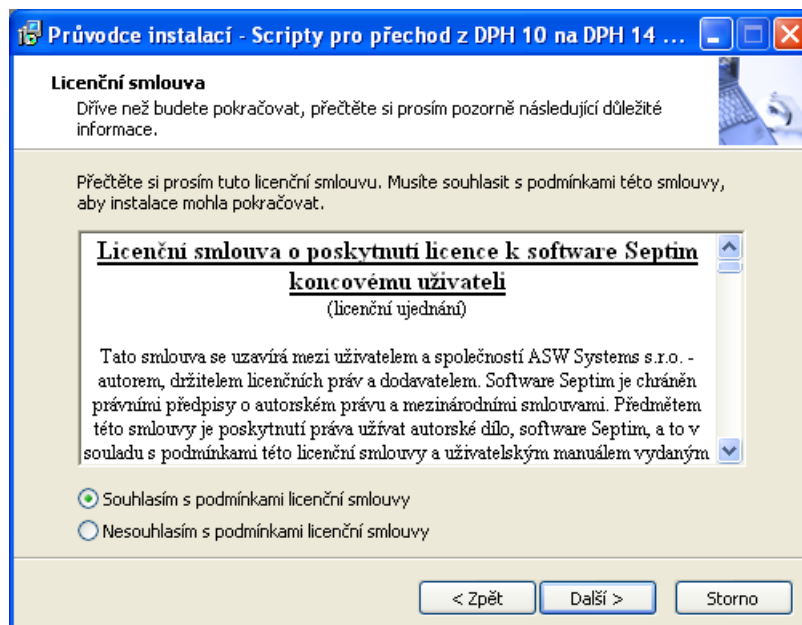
Průvodce instalací - Scripty pro přechod z DPH 10 na DPH 14 ...

Licenční smlouva

Dříve než budete pokračovat, přečtěte si prosím pozorně následující důležité informace.

Přečtěte si prosím tuto licenční smlouvu. Musíte souhlasit s podmínkami této smlouvy, aby instalace mohla pokračovat.

Licenční smlouva o poskytnutí licence k software Septim koncovému uživateli

(licenční ujednání)

Tato smlouva se uzavírá mezi uživatelem a společností ASW Systems s.r.o. - autorem, držitelem licenčních práv a dodavatelem. Software Septim je chráněn právními předpisy o autorském právu a mezinárodními smlouvami. Předmětem této smlouvy je poskytnutí práva užívat autorské dílo, software Septim, a to v souladu s podmínkami této licenční smlouvy a uživatelským manuálem vydaným

Souhlasím s podmínkami licenční smlouvy

Nesouhlasím s podmínkami licenční smlouvy

< Zpět

Další >

Storno